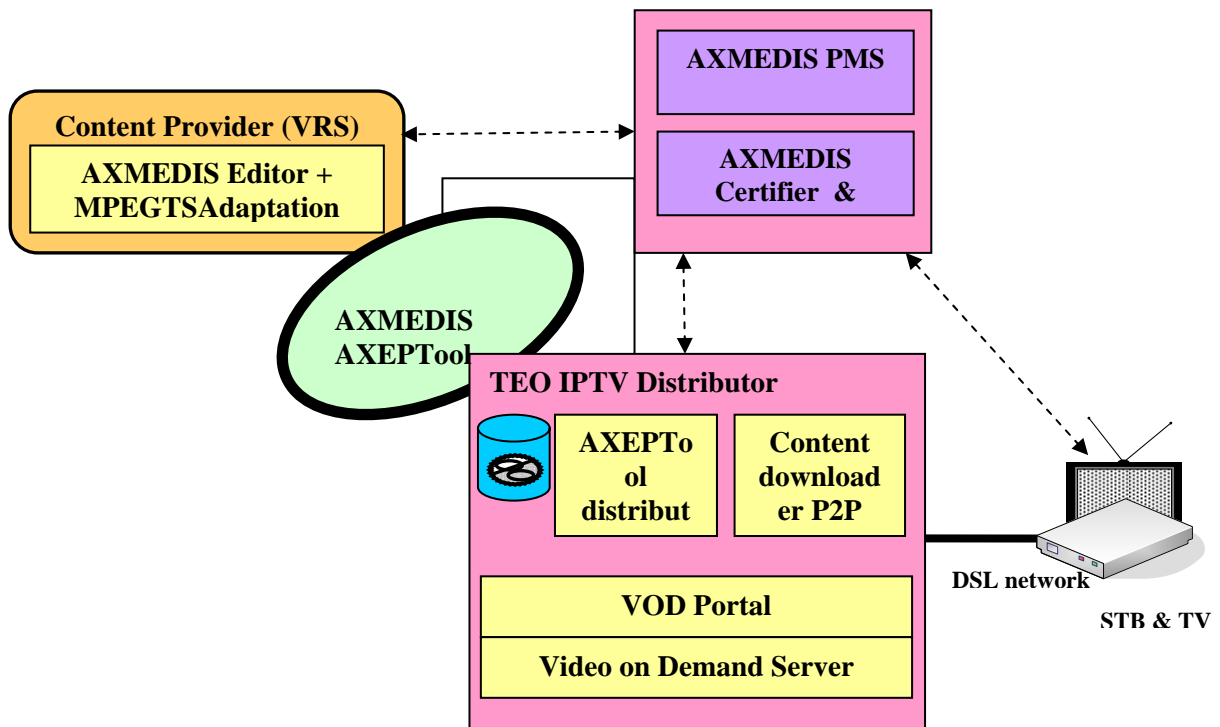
AXMEDIS PMS

AXMEDIS Certifier &

Content Provider (VRS)

AXMEDIS Editor + MPEGTSAdaptation

AXMEDIS AXEPTool

TEO IPTV Distributor

AXEPTo ol distribut

Content download er P2P

VOD Portal

Video on Demand Server

DSL network

STB & TV